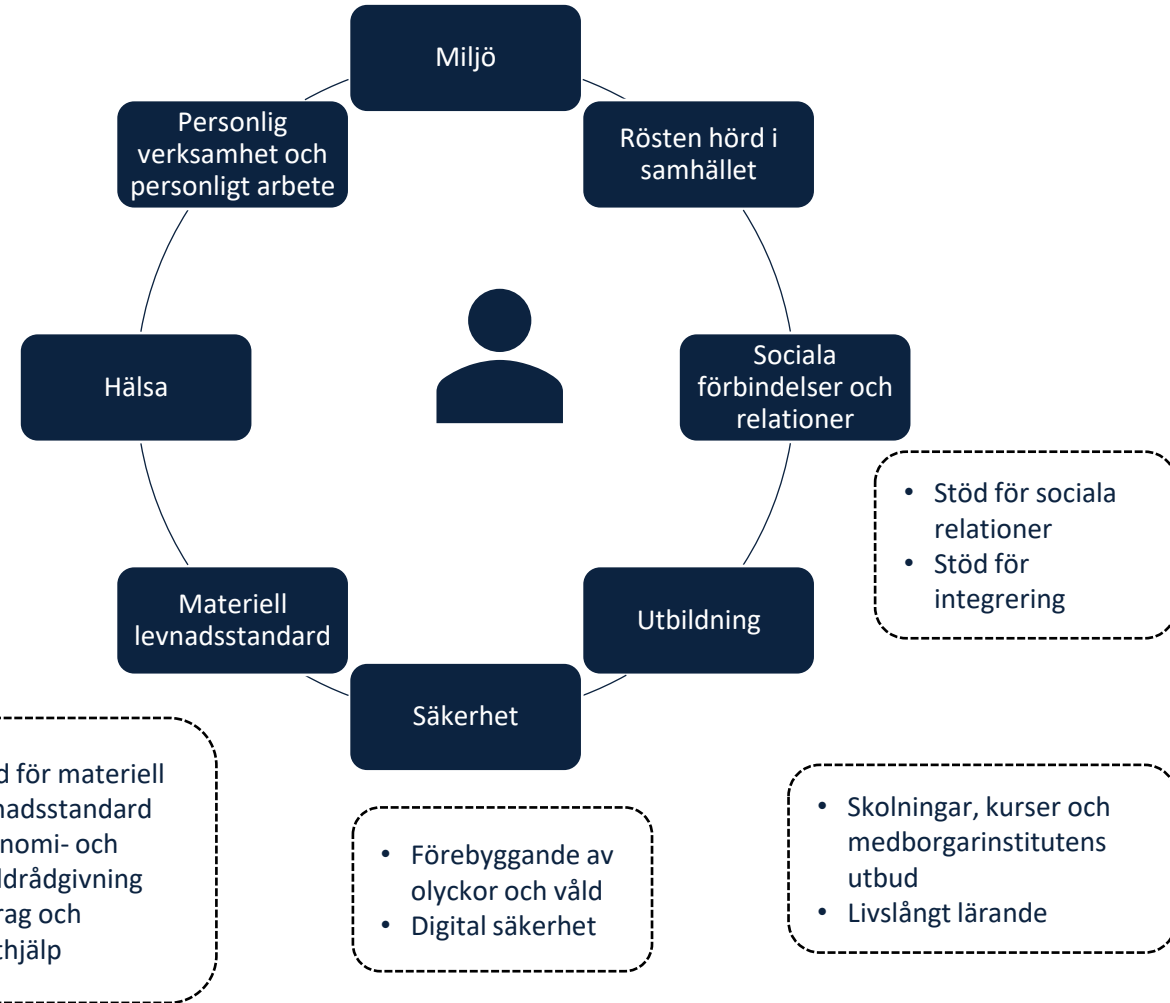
Miljö

Personlig verksamhet och personligt arbete

Rösten hörd i samhället

Hälsa

Sociala förbindelser och relationer

• Stöd för sociala relationer
• Stöd för integrering

Materiell levnadsstandard

Utbildning

Säkerhet

d för materiell
nadsstandard
nomi- och
ldrådgivning
rag och
thjälp

• Förebyggande av olyckor och våld
• Digital säkerhet

• Skolningar, kurser och medborgarinstitutens utbud
• Livslångt lärande